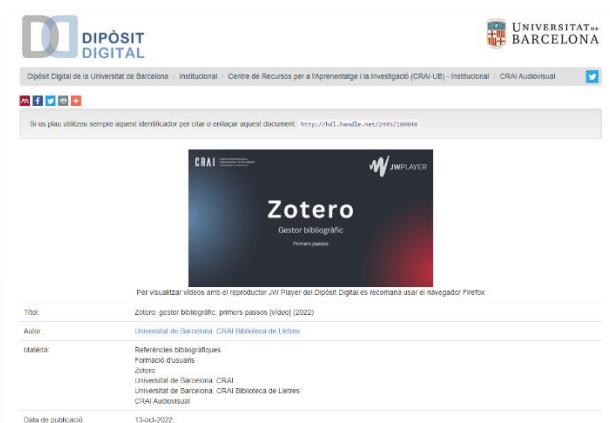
DIPÒSIT DIGITAL

UNIVERSITAT DE BARCELONA

Dipòsit Digital de la Universitat de Barcelona / Institucional / Centre de Recursos per a l'Aprenentatge i la Investigació (CRAI-UB) - Institucional / CRAI Audiovisual

Si us plau utilitzeu sempre aquest identificador per citar o enllaçar aquest document: http://hdl.handle.net/2445/189846

CRAI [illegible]

JW PLAYER

Zotero

Gestor bibliogràfic

Primers passos

Per visualitzar vídeos amb el reproductor JW Player del Dipòsit Digital es recomana usar el navegador Firefox

| | |
|---|---|
| Títol: | Zotero, gestor bibliogràfic: primers passos [vídeo] (2022) |
| Autor: | Universitat de Barcelona. CRAI Biblioteca de Lletres |
| Matèria: | Referències bibliogràfiques<br>Formació d'usuaris<br>Zotero<br>Universitat de Barcelona. CRAI<br>Universitat de Barcelona. CRAI Biblioteca de Lletres<br>CRAI Audiovisual |
| Data de publicació: | 13-oct-2022 |